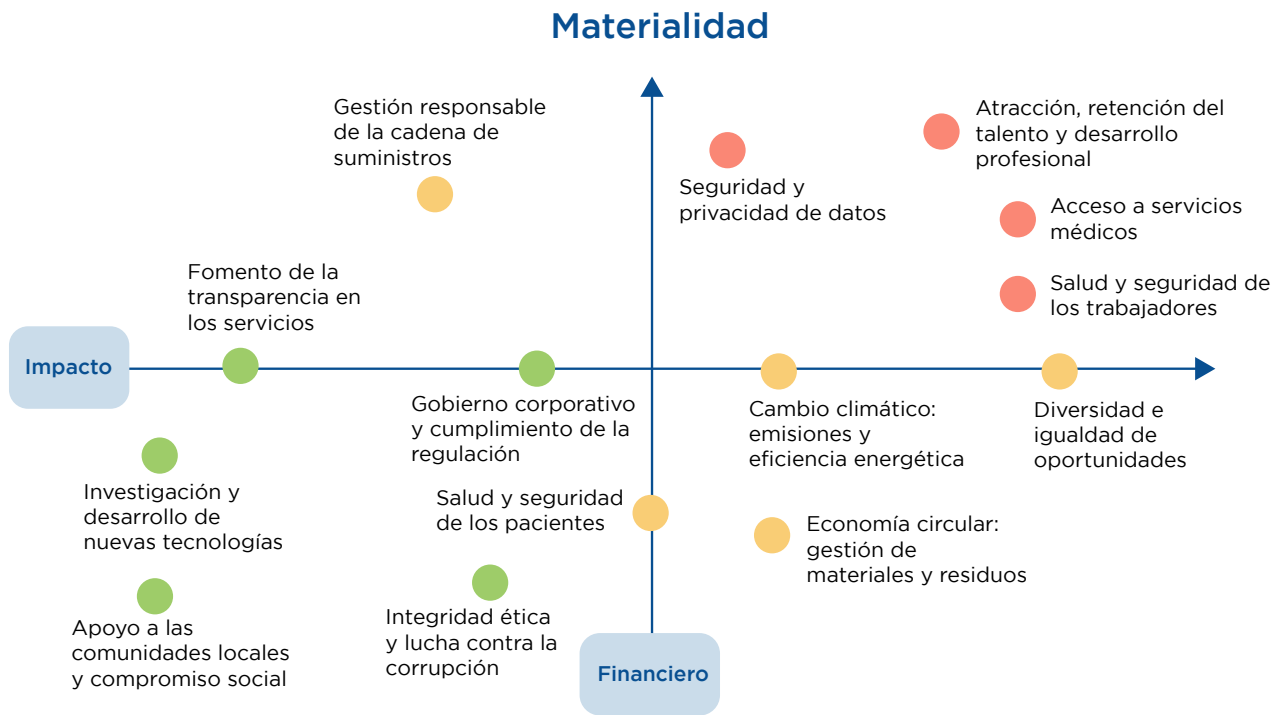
Materialidad

Gestión responsable de la cadena de suministros

Atracción, retención del talento y desarrollo profesional

Seguridad y privacidad de datos

Acceso a servicios médicos

Fomento de la transparencia en los servicios

Salud y seguridad de los trabajadores

Impacto

Gobierno corporativo y cumplimiento de la regulación

Cambio climático: emisiones y eficiencia energética

Diversidad e igualdad de oportunidades

Investigación y desarrollo de nuevas tecnologías

Salud y seguridad de los pacientes

Economía circular: gestión de materiales y residuos

Apoyo a las comunidades locales y compromiso social

Integridad ética y lucha contra la corrupción

Financiero